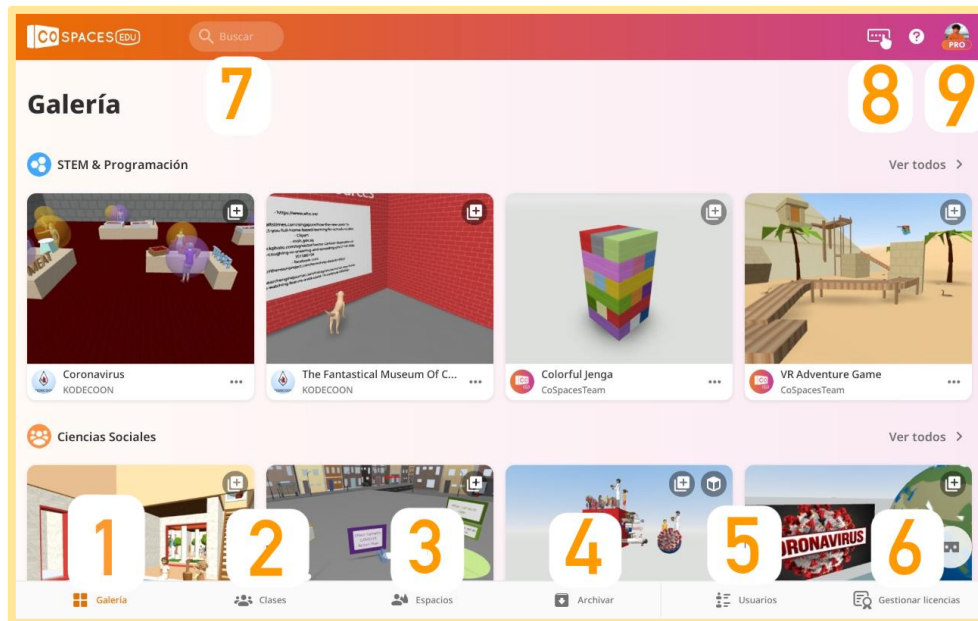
CO SPACES EDU

Buscar

7

8 9

PRO

Galería

STEM & Programación

Ver todos >

Coronavirus
KODECOON

The Fantastical Museum Of C...
KODECOON

Colorful Jenga
CoSpacesTeam

VR Adventure Game
CoSpacesTeam

Ciencias Sociales

Ver todos >

ORONAVIRUS

1 2 3 4 5 6

Galería

Clases

Espacios

Archivar

Usuarios

Gestionar licencias